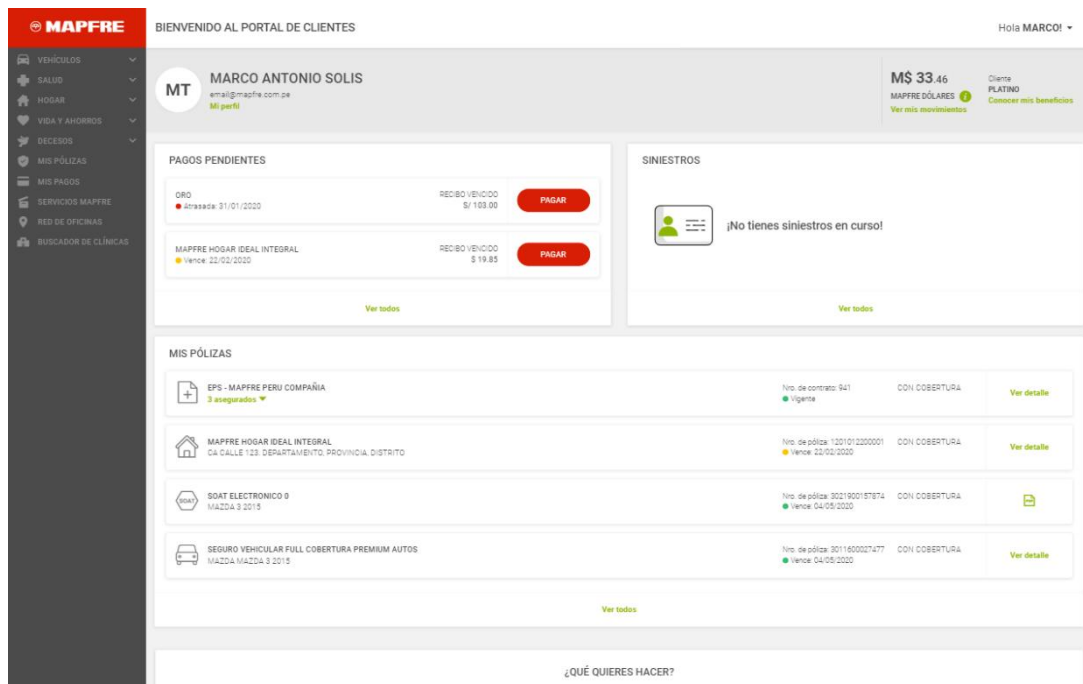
MAPFRE

VEHÍCULOS
SALUD
HOGAR
VIDA Y AHORROS
DECESOS
MIS PÓLIZAS
MIS PAGOS
SERVICIOS MAPFRE
RED DE OFICINAS
BUSCADOR DE CLÍNICAS

BIENVENIDO AL PORTAL DE CLIENTES

Hola MARCO!

MT
MARCO ANTONIO SOLIS
email@mapfre.com.pe
Mi perfil

M$ 33.46
MAPFRE DÓLARES
Ver mis movimientos

Cliente
PLATINO
Conocer mis beneficios

PAGOS PENDIENTES

ORO
Atrasada: 31/01/2020
RECIBO VENCIDO
S/ 103.00
PAGAR

MAPFRE HOGAR IDEAL INTEGRAL
Vence: 22/02/2020
RECIBO VENCIDO
$ 19.85
PAGAR

Ver todos

SINIESTROS

¡No tienes siniestros en curso!

Ver todos

MIS PÓLIZAS

EPS - MAPFRE PERU COMPAÑIA
3 asegurados
Nro. de contrato: 941
Vigente
CON COBERTURA
Ver detalle

MAPFRE HOGAR IDEAL INTEGRAL
CA CALLE 123, DEPARTAMENTO, PROVINCIA, DISTRITO
Nro. de póliza: 1201012200001
Vence: 22/02/2020
CON COBERTURA
Ver detalle

SOAT
SOAT ELECTRONICO 0
MAZDA 3 2015
Nro. de póliza: 3021900157874
Vence: 04/05/2020
CON COBERTURA

SEGURO VEHICULAR FULL COBERTURA PREMIUM AUTOS
MAZDA MAZDA 3 2015
Nro. de póliza: 3011600027477
Vence: 04/05/2020
CON COBERTURA
Ver detalle

Ver todos

¿QUÉ QUIERES HACER?